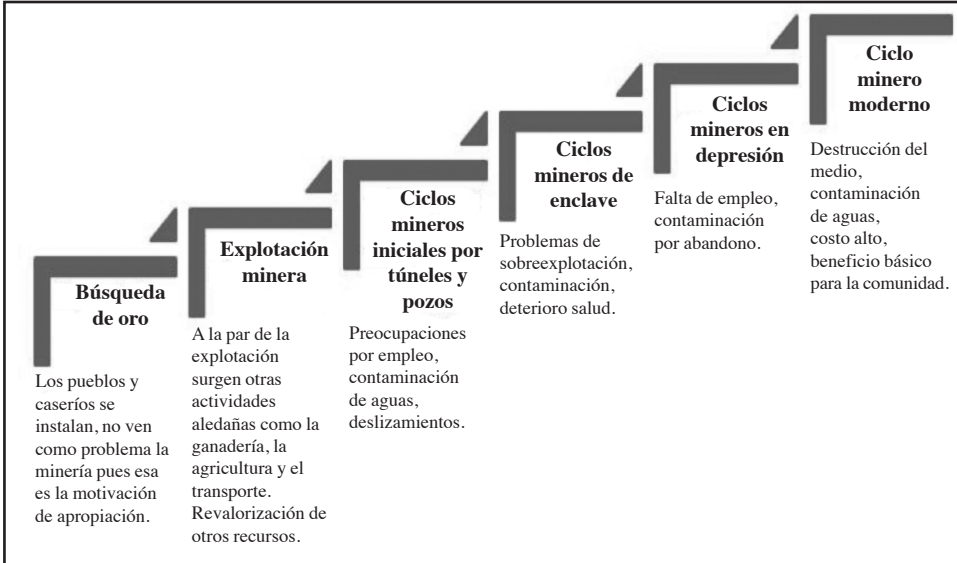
Búsqueda de oro

Los pueblos y caseríos se instalan, no ven como problema la minería pues esa es la motivación de apropiación.

Explotación minera

A la par de la explotación surgen otras actividades aledañas como la ganadería, la agricultura y el transporte. Revalorización de otros recursos.

Ciclos mineros iniciales por túneles y pozos

Preocupaciones por empleo, contaminación de aguas, deslizamientos.

Ciclos mineros de enclave

Problemas de sobreexplotación, contaminación, deterioro salud.

Ciclos mineros en depresión

Falta de empleo, contaminación por abandono.

Ciclo minero moderno

Destrucción del medio, contaminación de aguas, costo alto, beneficio básico para la comunidad.